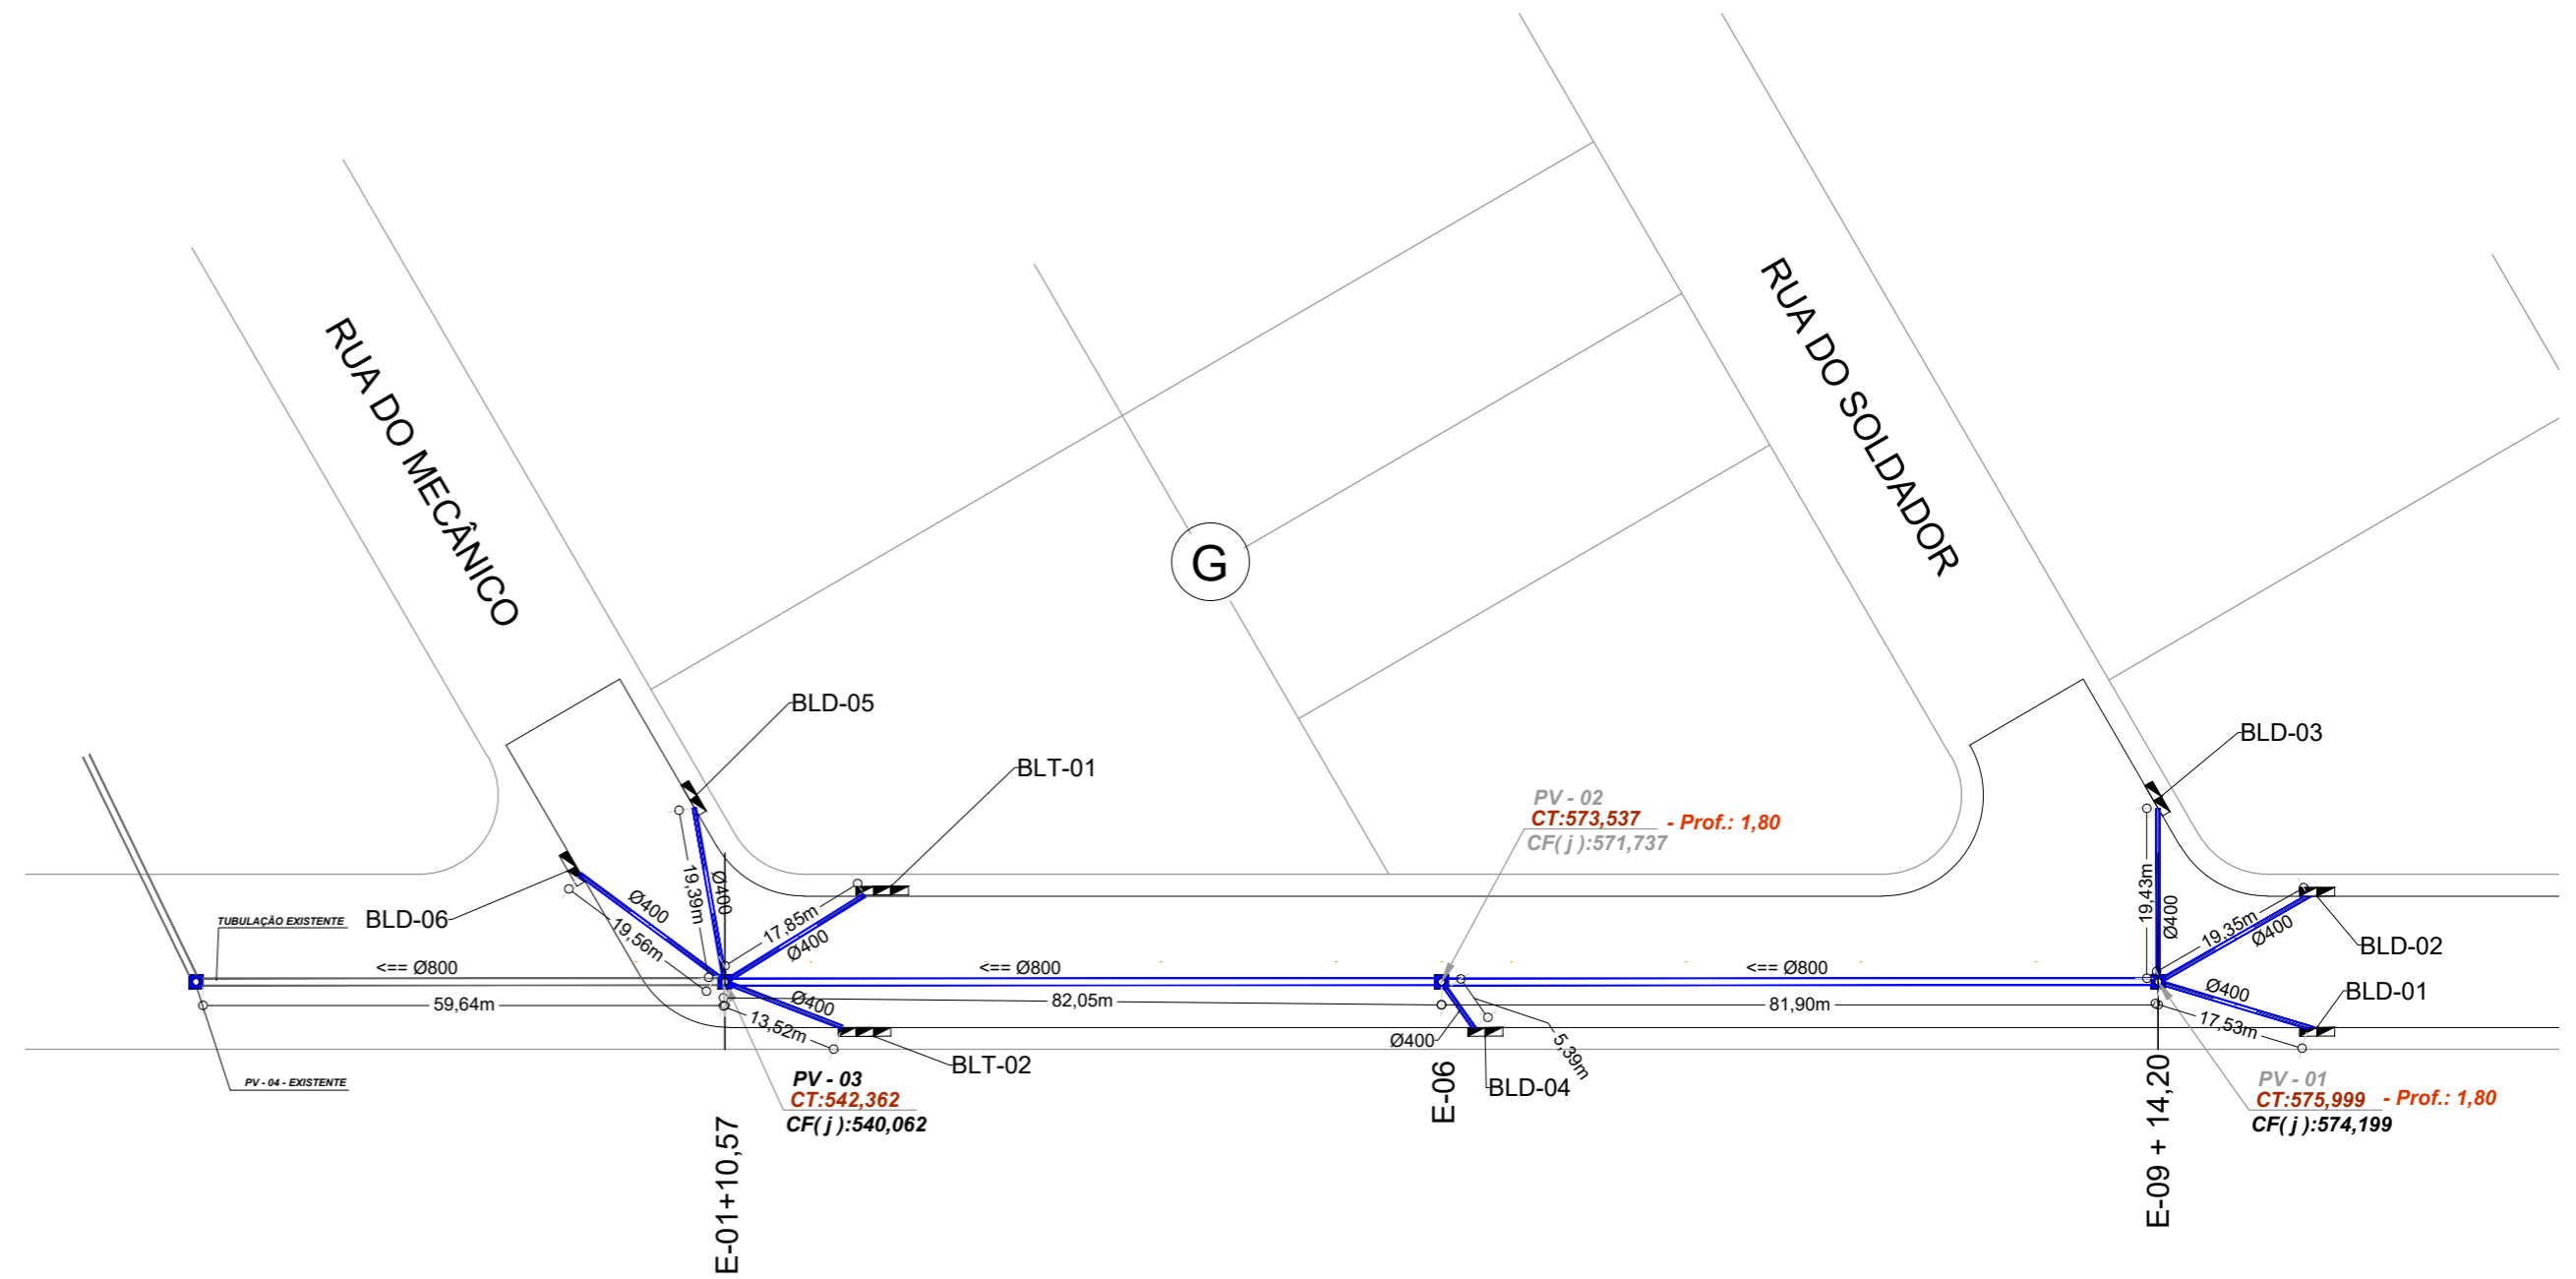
RUA DO MECÂNICO

G

RUA DO SOLDADOR

BLD-05

BLT-01

BLD-03

PV - 02
CT:573,537 - Prof.: 1,80
CF( j ):571,737

TUBULAÇÃO EXISTENTE

BLD-06

Ø400
19,56m
19,39m
Ø400
17,85m
Ø400

<== Ø800
<== Ø800
<== Ø800

59,64m
82,05m
81,90m

Ø400
13,52m

19,43m
Ø400
19,35m
Ø400

BLD-02

Ø400
17,53m

BLD-01

BLT-02

Ø400
5,39m

PV - 04 - EXISTENTE

PV - 03
CT:542,362
CF( j ):540,062

E-06

BLD-04

PV - 01
CT:575,999 - Prof.: 1,80
CF( j ):574,199

E-01+10,57

E-09 + 14,20